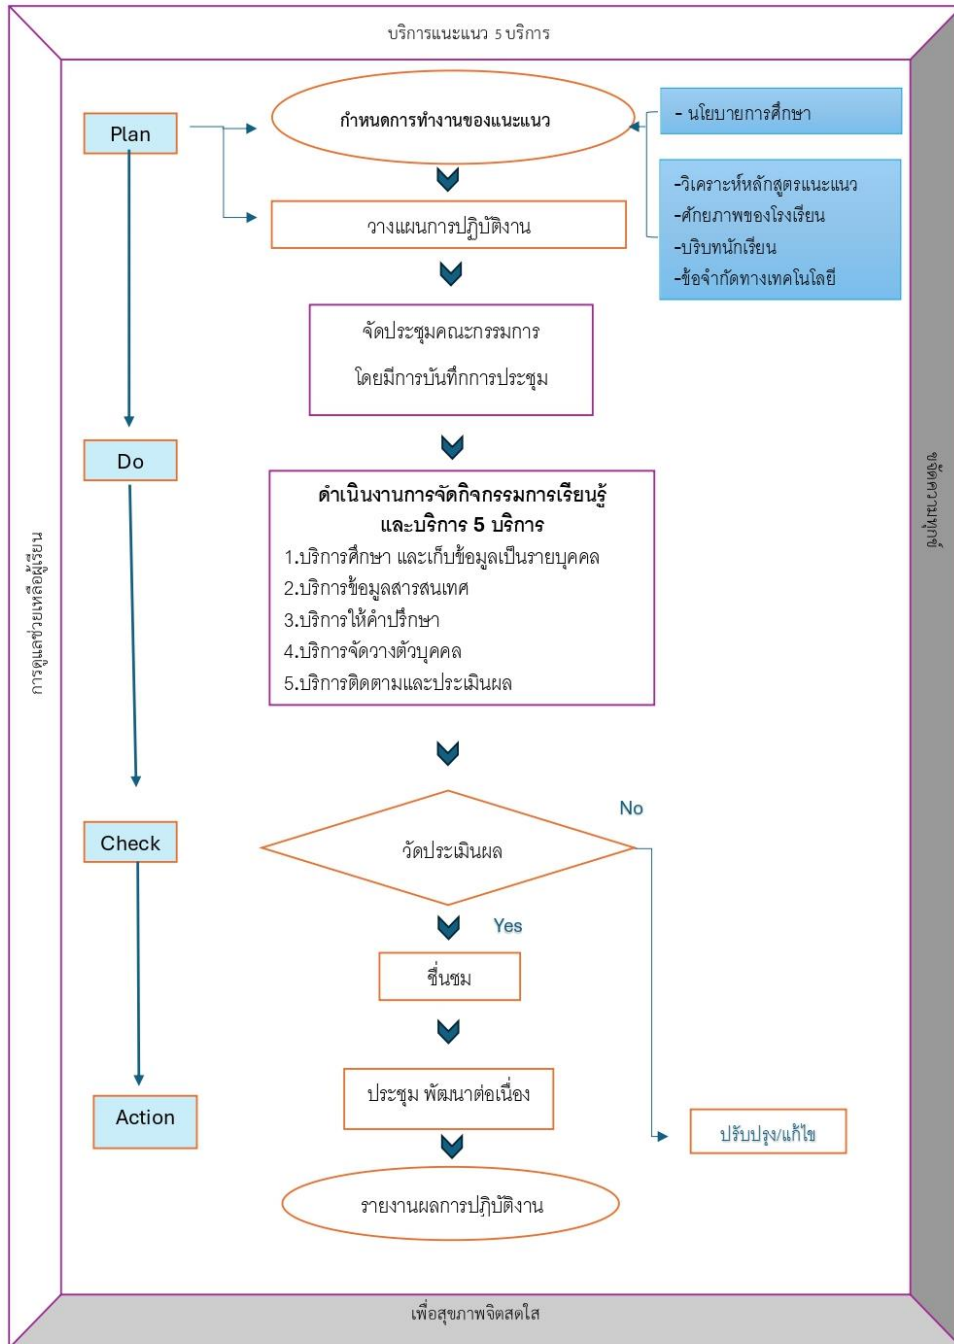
บริการแนะแนว 5 บริการ

Plan

กำหนดการทำงานของแนะแนว

- นโยบายการศึกษา

-วิเคราะห์หลักสูตรแนะแนว
-ศักยภาพของโรงเรียน
-บริบทนักเรียน
-ข้อจำกัดทางเทคโนโลยี

วางแผนการปฏิบัติงาน

จัดประชุมคณะกรรมการ
โดยมีการบันทึกการประชุม

Do

การดูแลช่วยเหลือผู้เรียน

ดำเนินงานการจัดกิจกรรมการเรียนรู้
และบริการ 5 บริการ
1.บริการศึกษา และเก็บข้อมูลเป็นรายบุคคล
2.บริการข้อมูลสารสนเทศ
3.บริการให้คำปรึกษา
4.บริการจัดวางตัวบุคคล
5.บริการติดตามและประเมินผล

คุณธรรมนำชีวิต

Check

No

วัดประเมินผล

Yes

ชื่นชม

Action

ประชุม พัฒนาต่อเนื่อง

ปรับปรุง/แก้ไข

รายงานผลการปฏิบัติงาน

เพื่อสุขภาพจิตสดใส